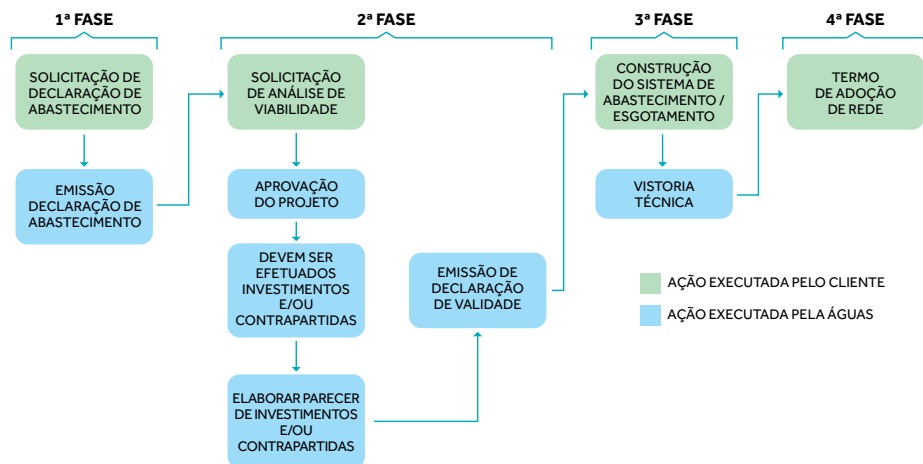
1ª FASE

SOLICITAÇÃO DE DECLARAÇÃO DE ABASTECIMENTO

EMISSÃO DECLARAÇÃO DE ABASTECIMENTO

2ª FASE

SOLICITAÇÃO DE ANÁLISE DE VIABILIDADE

APROVAÇÃO DO PROJETO

DEVEM SER EFETUADOS INVESTIMENTOS E/OU CONTRAPARTIDAS

ELABORAR PARECER DE INVESTIMENTOS E/OU CONTRAPARTIDAS

EMISSÃO DE DECLARAÇÃO DE VALIDADE

3ª FASE

CONSTRUÇÃO DO SISTEMA DE ABASTECIMENTO / ESGOTAMENTO

VISTORIA TÉCNICA

4ª FASE

TERMO DE ADOÇÃO DE REDE

AÇÃO EXECUTADA PELO CLIENTE

AÇÃO EXECUTADA PELA ÁGUAS